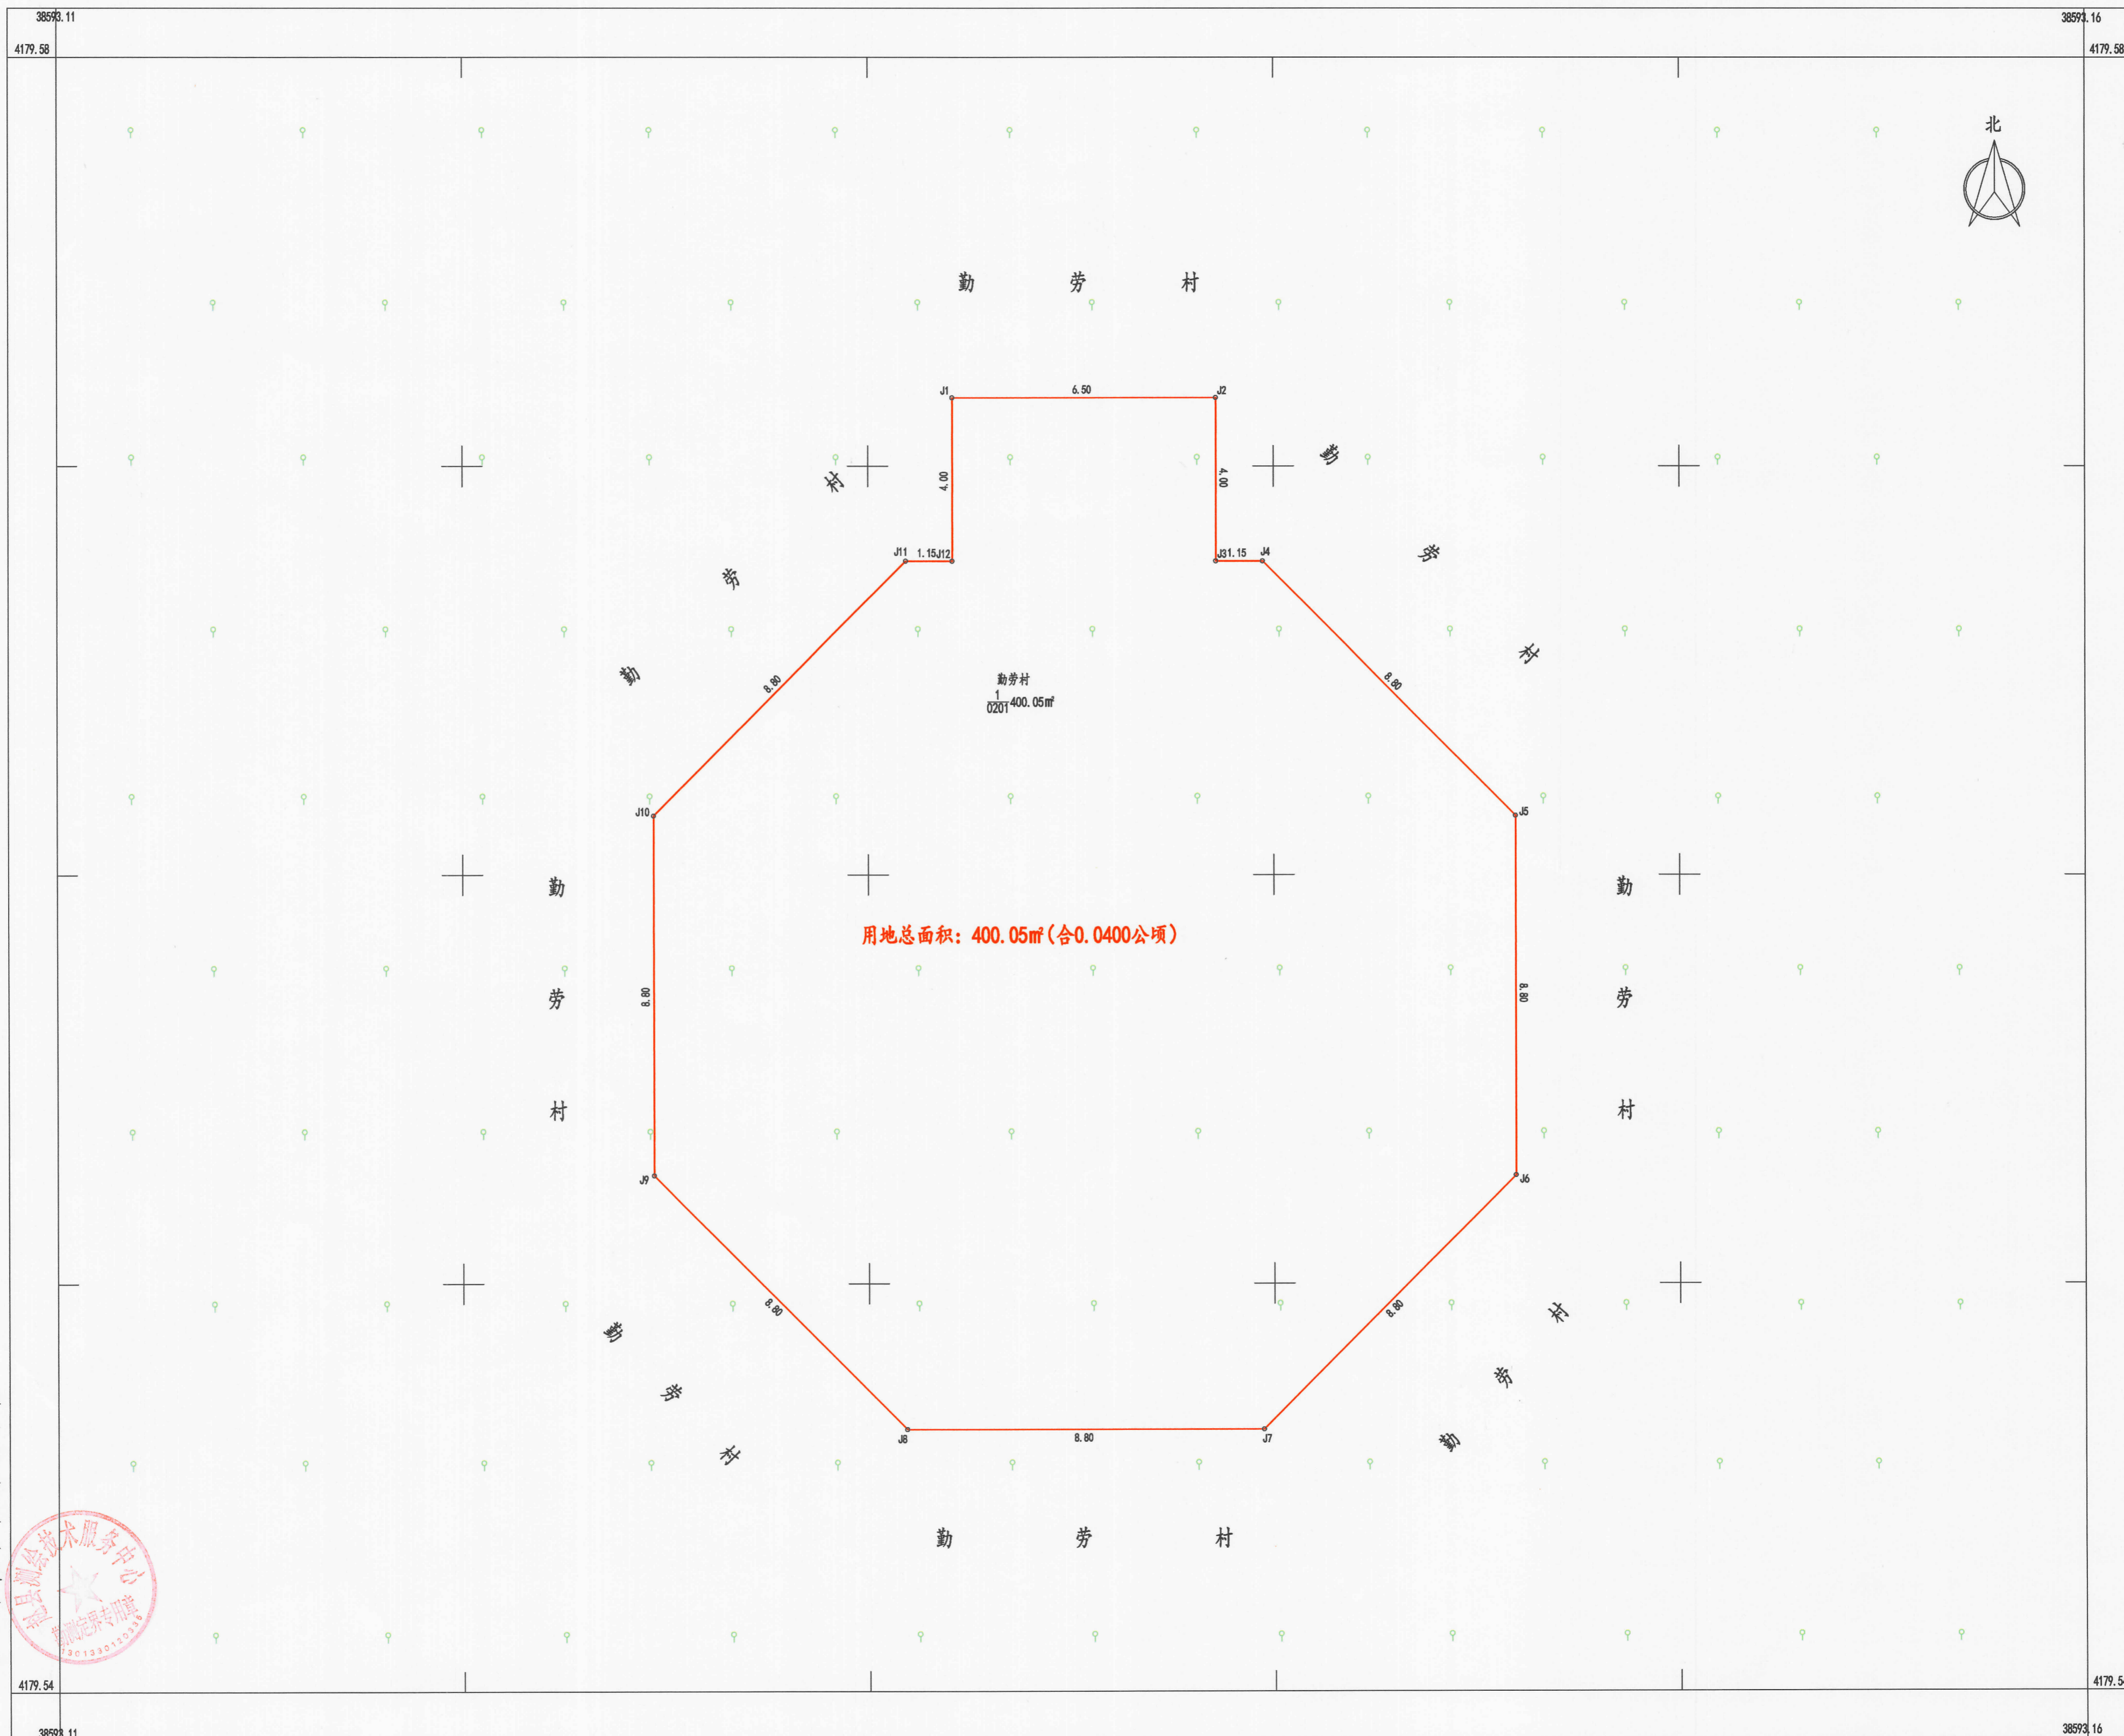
38593.11
4179.58
38593.16
4179.58

北

勤 劳 村

J1 6.50 J2

4.00 4.00

勤 劳 村
勤 劳 村

J11 1.15 J12 J3 1.15 J4

勤 劳 村

8.80 8.80

勤劳村
$\frac{1}{0201}$ 400.05㎡

J10 J5

勤 劳 村
勤 劳 村

用地总面积：400.05㎡（合0.0400公顷）

8.80 8.80

J9 J6

8.80 8.80

勤 劳 村
勤 劳 村

J8 8.80 J7

勤 劳 村

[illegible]县测绘技术服务中心
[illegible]测绘界专用章
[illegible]

4179.54
38593.11
4179.5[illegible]
38593.16